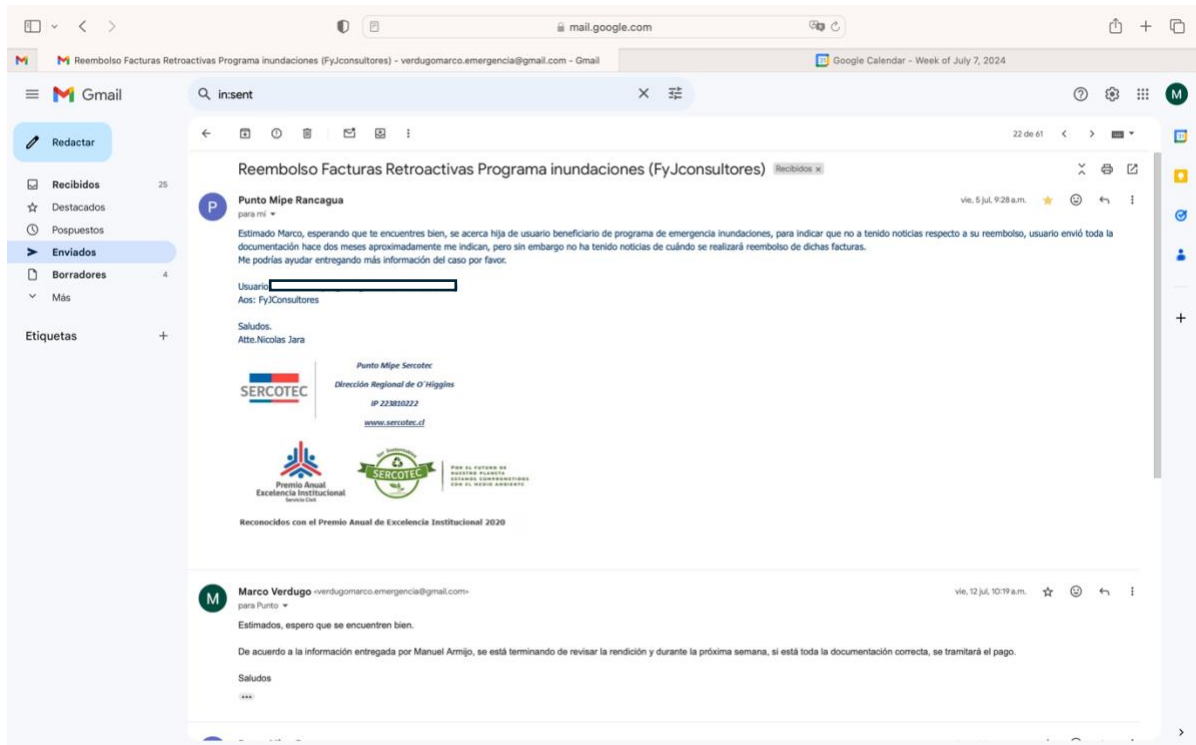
mail.google.com

Reembolso Facturas Retroactivas Programa inundaciones (FyJconsultores) - verdugomarco.emergencia@gmail.com - Gmail

Google Calendar - Week of July 7, 2024

Gmail

in:sent

Redactar

Recibidos 25
Destacados
Pospuestos
Enviados
Borradores 4
Más

Etiquetas +

22 de 61

Reembolso Facturas Retroactivas Programa inundaciones (FyJconsultores) Recibidos ×

Punto Mipe Rancagua
para mí

vie, 5 jul, 9:28 a.m.

Estimado Marco, esperando que te encuentres bien, se acerca hija de usuario beneficiario de programa de emergencia inundaciones, para indicar que no a tenido noticias respecto a su reembolso, usuario envió toda la documentación hace dos meses aproximadamente me indican, pero sin embargo no ha tenido noticias de cuándo se realizará reembolso de dichas facturas.
Me podrías ayudar entregando más información del caso por favor.

Usuario
Aos: FyJConsultores

Saludos.
Atte.Nicolas Jara

SERCOTEC

Punto Mipe Sercotec
Dirección Regional de O´Higgins
IP 223810222
www.sercotec.cl

Premio Anual Excelencia Institucional Servicio Civil

SERCOTEC

POR EL FUTURO DE NUESTRO PLANETA ESTAMOS COMPROMETIDOS CON EL MEDIO AMBIENTE

Reconocidos con el Premio Anual de Excelencia Institucional 2020

Marco Verdugo <verdugomarco.emergencia@gmail.com>
para Punto

vie, 12 jul, 10:19 a.m.

Estimados, espero que se encuentren bien.

De acuerdo a la información entregada por Manuel Armijo, se está terminando de revisar la rendición y durante la próxima semana, si está toda la documentación correcta, se tramitará el pago.

Saludos